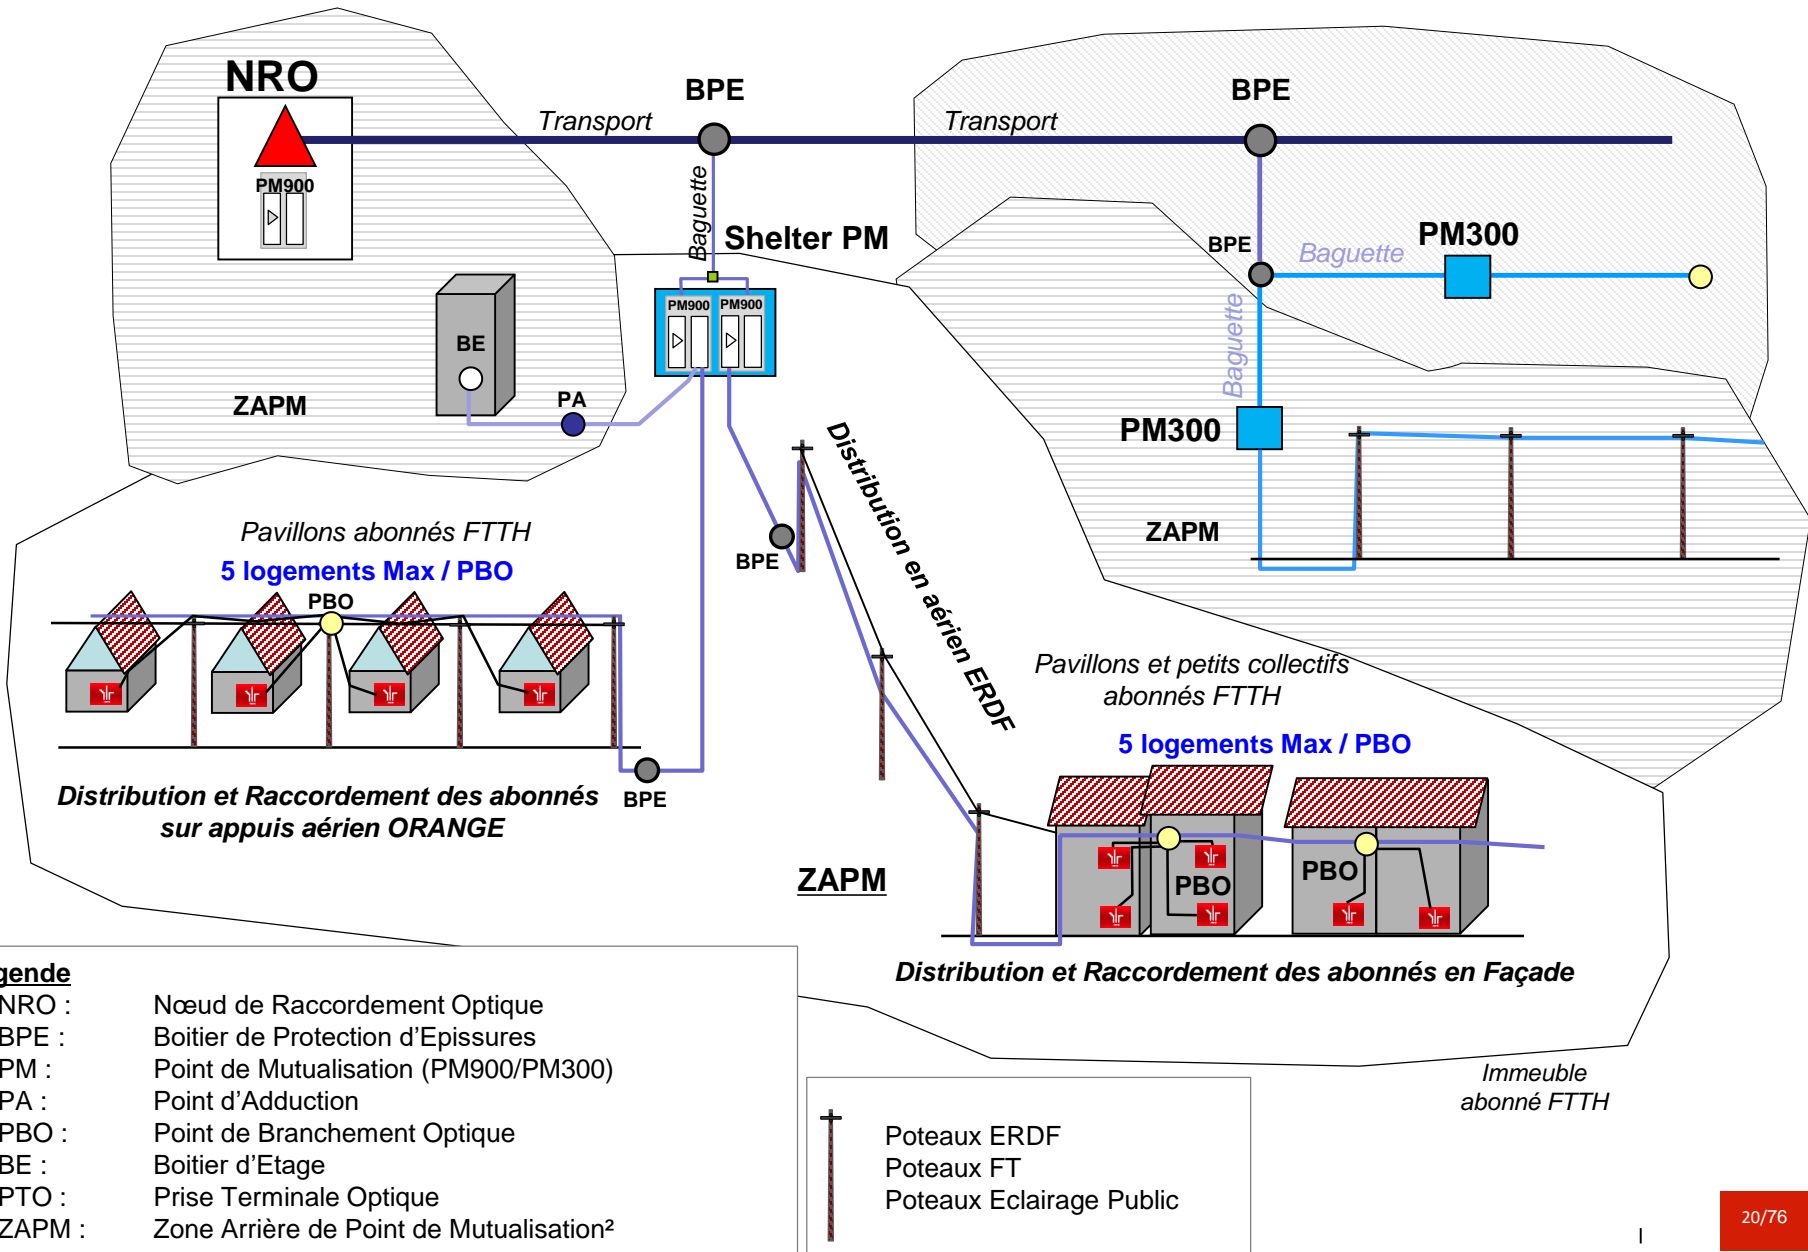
NRO

PM900

Transport

BPE

Baguette

Shelter PM

PM900 PM900

BE

ZAPM

PA

Transport

BPE

BPE

Baguette

PM300

Baguette

PM300

ZAPM

Pavillons abonnés FTTH

5 logements Max / PBO

PBO

BPE

Distribution en aérien ERDF

BPE

Distribution et Raccordement des abonnés sur appuis aérien ORANGE

Pavillons et petits collectifs abonnés FTTH

5 logements Max / PBO

PBO

PBO

ZAPM

Distribution et Raccordement des abonnés en Façade

gende
NRO : Nœud de Raccordement Optique
BPE : Boitier de Protection d'Epissures
PM : Point de Mutualisation (PM900/PM300)
PA : Point d'Adduction
PBO : Point de Branchement Optique
BE : Boitier d'Etage
PTO : Prise Terminale Optique
ZAPM : Zone Arrière de Point de Mutualisation²

Poteaux ERDF
Poteaux FT
Poteaux Eclairage Public

Immeuble abonné FTTH

20/76